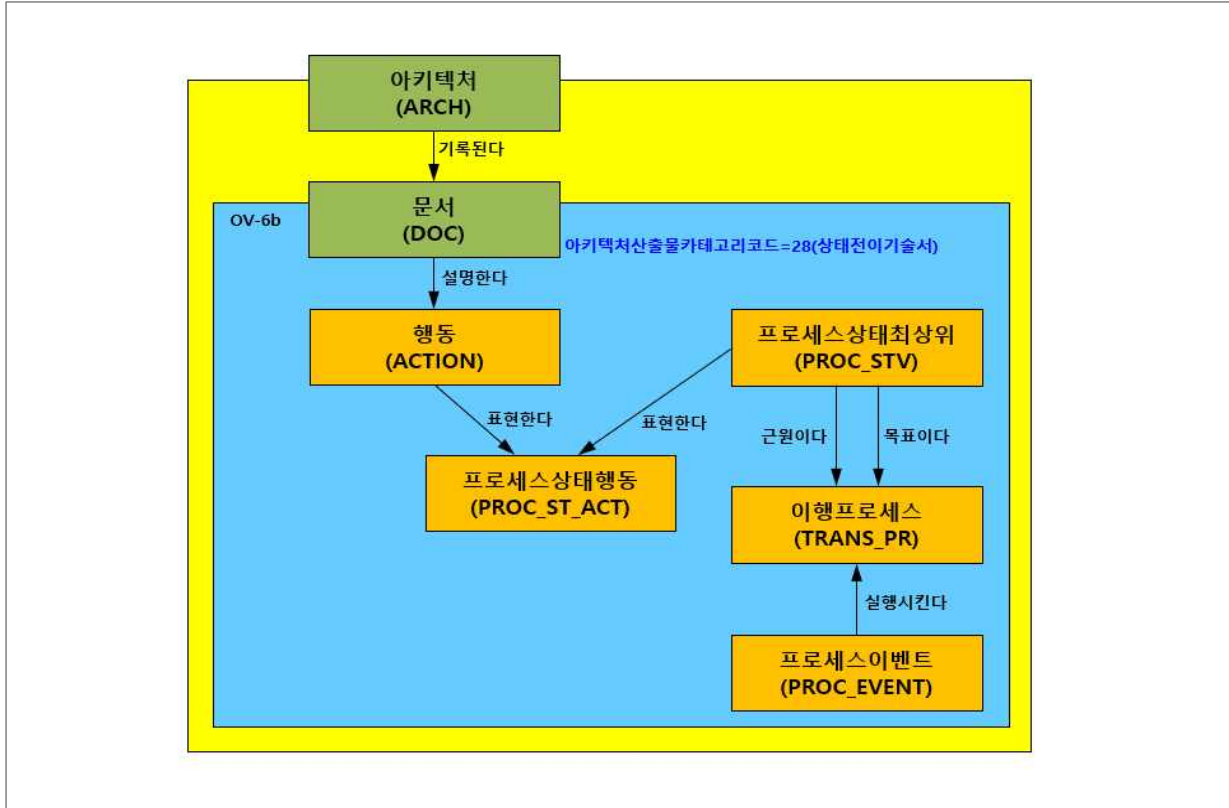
아키텍처
(ARCH)

기록된다

OV-6b

문서
(DOC)

아키텍처산출물카테고리코드=28(상태전이기술서)

설명한다

행동
(ACTION)

프로세스상태최상위
(PROC_STV)

표현한다

표현한다

근원이다

목표이다

프로세스상태행동
(PROC_ST_ACT)

이행프로세스
(TRANS_PR)

실행시킨다

프로세스이벤트
(PROC_EVENT)